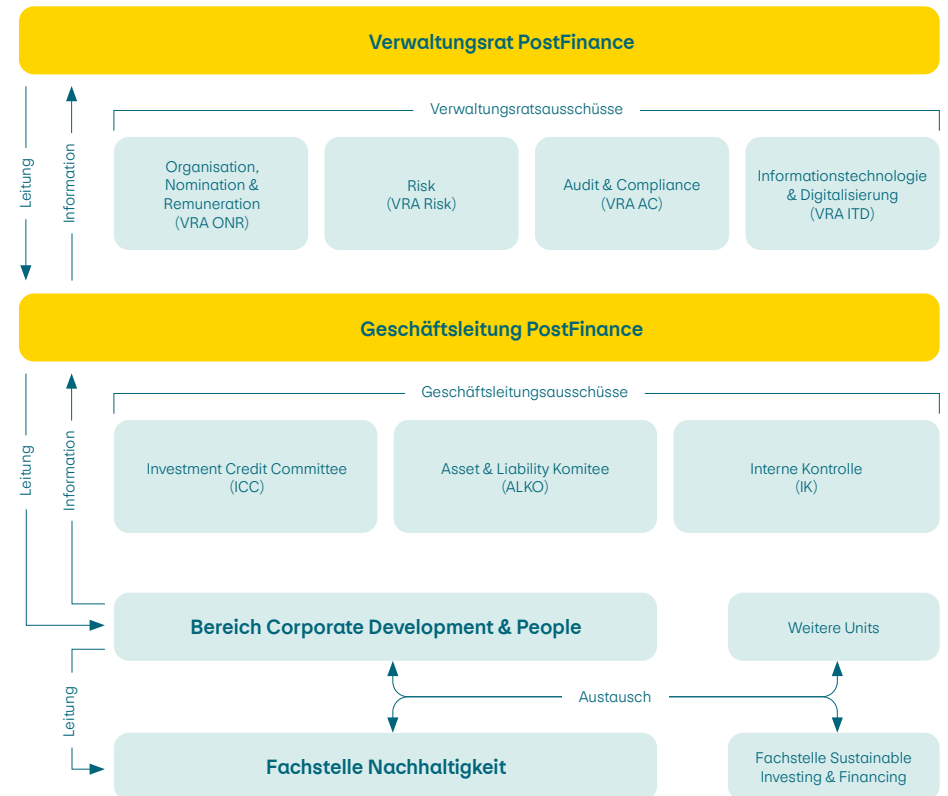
Verwaltungsrat PostFinance

Leitung

Information

Verwaltungsratsausschüsse

Organisation, Nomination & Remuneration (VRA ONR)

Risk (VRA Risk)

Audit & Compliance (VRA AC)

Informationstechnologie & Digitalisierung (VRA ITD)

Geschäftsleitung PostFinance

Leitung

Information

Geschäftsleitungsausschüsse

Investment Credit Committee (ICC)

Asset & Liability Komitee (ALKO)

Interne Kontrolle (IK)

Bereich Corporate Development & People

Weitere Units

Leitung

Austausch

Fachstelle Nachhaltigkeit

Fachstelle Sustainable Investing & Financing